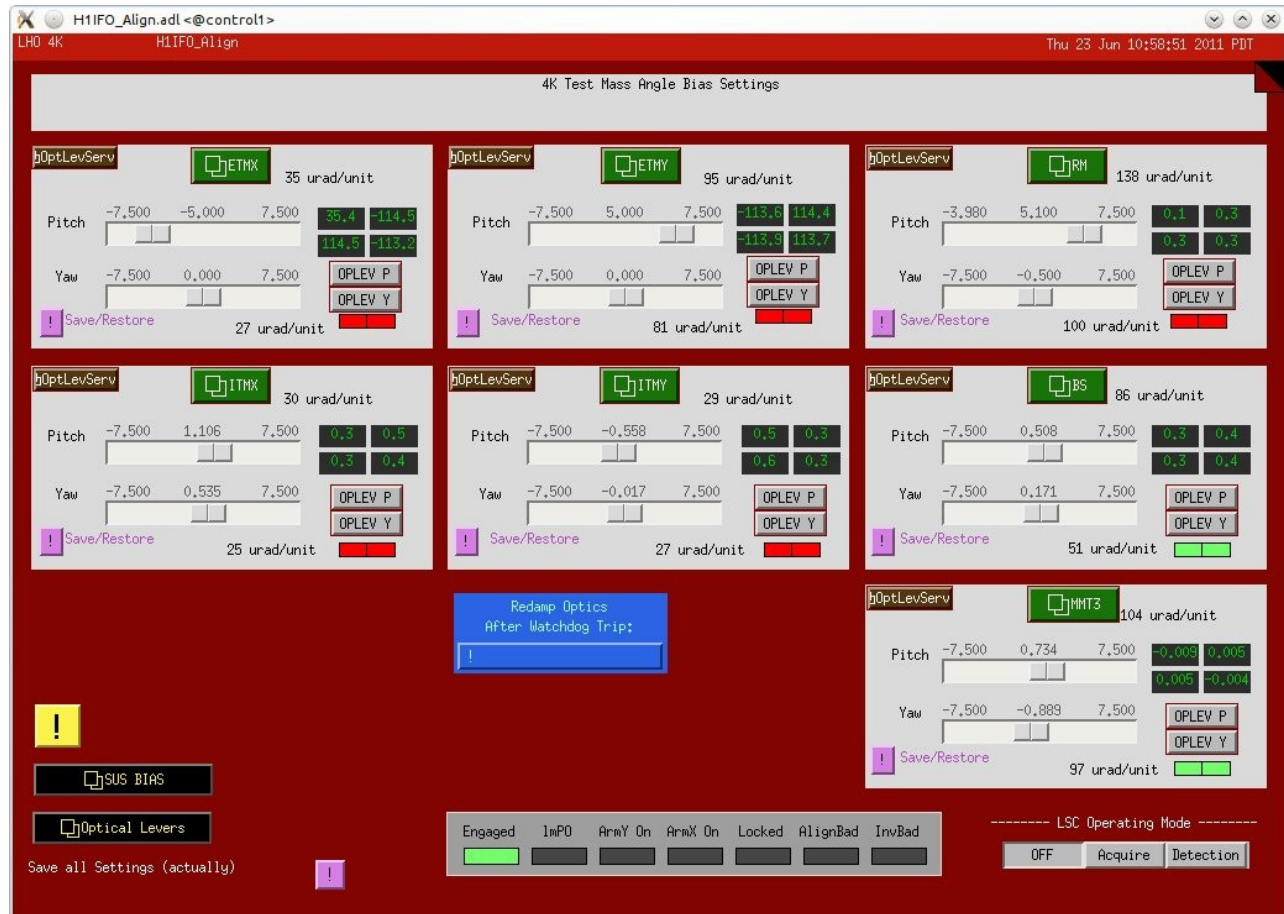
H1IFO_Align.adl <@control1>
LHO 4K H1IFO_Align Thu 23 Jun 10:58:51 2011 PDT

4K Test Mass Angle Bias Settings

hOptLevServ
ETMX
35 urad/unit
Pitch -7,500 -5,000 7,500
35.4 -114.5
114.5 -113.2
Yaw -7,500 0,000 7,500
OPLEV P
OPLEV Y
! Save/Restore
27 urad/unit

hOptLevServ
ETMY
95 urad/unit
Pitch -7,500 5,000 7,500
-113.6 114.4
-113.9 113.7
Yaw -7,500 0,000 7,500
OPLEV P
OPLEV Y
! Save/Restore
81 urad/unit

hOptLevServ
RM
138 urad/unit
Pitch -3,980 5,100 7,500
0.1 0.3
0.3 0.3
Yaw -7,500 -0,500 7,500
OPLEV P
OPLEV Y
! Save/Restore
100 urad/unit

hOptLevServ
ITMX
30 urad/unit
Pitch -7,500 1,106 7,500
0.3 0.5
0.3 0.4
Yaw -7,500 0,535 7,500
OPLEV P
OPLEV Y
! Save/Restore
25 urad/unit

hOptLevServ
ITMY
29 urad/unit
Pitch -7,500 -0,558 7,500
0.5 0.3
0.6 0.3
Yaw -7,500 -0,017 7,500
OPLEV P
OPLEV Y
! Save/Restore
27 urad/unit

hOptLevServ
BS
86 urad/unit
Pitch -7,500 0,508 7,500
0.3 0.4
0.3 0.4
Yaw -7,500 0,171 7,500
OPLEV P
OPLEV Y
! Save/Restore
51 urad/unit

Redamp Optics
After Watchdog Trip:
!

hOptLevServ
MMT3
104 urad/unit
Pitch -7,500 0,734 7,500
-0.009 0.005
0.005 -0.004
Yaw -7,500 -0,889 7,500
OPLEV P
OPLEV Y
! Save/Restore
97 urad/unit

!
SUS BIAS
Optical Levers
Save all Settings (actually) !

Engaged lmPO ArmY On ArmX On Locked AlignBad InvBad

-------- LSC Operating Mode --------
OFF Acquire Detection